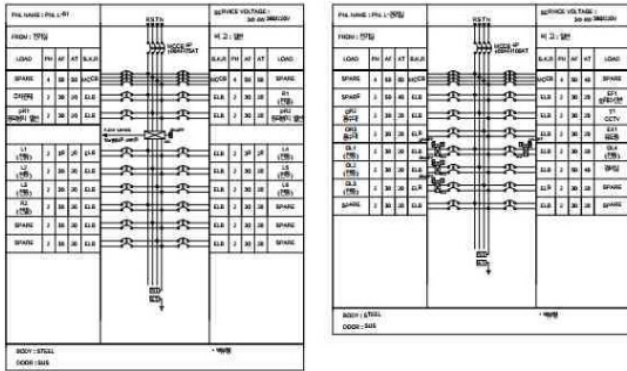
PNL NAME : PNL L-R?

SERVICE VOLTAGE : 3φ 4W 380/220V

FROM : 전원

비 고 : 없음

RSTN

MCCB 4P

| LOAD | PH | AF | AT | B.K.R | B.K.R | PH | AF | AT | LOAD |
|---|---|---|---|---|---|---|---|---|---|
| SPARE | 4 | 50 | 30 | MCCB | MCCB | 4 | 50 | 30 | SPARE |
| 전열분전 | 2 | 30 | 20 | ELB | ELB | 2 | 30 | 20 | R1 (전열) |
| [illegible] | 2 | 30 | 20 | ELB | ELB | 2 | 30 | 20 | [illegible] |
| L1 (전등) | 2 | 30 | 20 | ELB | ELB | 2 | 30 | 20 | L4 (전등) |
| L2 (전등) | 2 | 30 | 20 | ELB | ELB | 2 | 30 | 20 | L5 (전등) |
| L3 (전등) | 2 | 30 | 20 | ELB | ELB | 2 | 30 | 20 | L6 (전등) |
| R2 (전열) | 2 | 30 | 20 | ELB | ELB | 2 | 30 | 20 | SPARE |
| SPARE | 2 | 30 | 20 | ELB | ELB | 2 | 30 | 20 | SPARE |
| SPARE | 2 | 30 | 20 | ELB | ELB | 2 | 30 | 20 | SPARE |

BODY : STEEL
DOOR : SUS

* 비고

PNL NAME : PNL L-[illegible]

SERVICE VOLTAGE : 3φ 4W 380/220V

FROM : 전원

비 고 : 없음

RSTN

MCCB 4P

| LOAD | PH | AF | AT | B.K.R | B.K.R | PH | AF | AT | LOAD |
|---|---|---|---|---|---|---|---|---|---|
| SPARE | 4 | 50 | 30 | MCCB | MCCB | 4 | 50 | 30 | SPARE |
| SPARE | 2 | 50 | 40 | ELB | ELB | 2 | 30 | 20 | EF1 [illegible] |
| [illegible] | 2 | 30 | 20 | ELB | ELB | 2 | 30 | 20 | E1 CCTV |
| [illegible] | 2 | 30 | 20 | ELB | ELB | 2 | 30 | 20 | EX1 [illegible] |
| GL1 (전등) | 2 | 30 | 20 | ELB | ELB | 2 | 30 | 20 | GL4 (전등) |
| GL2 (전등) | 2 | 30 | 20 | ELB | ELB | 2 | 30 | 20 | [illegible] |
| GL3 (전등) | 2 | 30 | 20 | ELB | ELB | 2 | 30 | 20 | SPARE |
| SPARE | 2 | 30 | 20 | ELB | ELB | 2 | 30 | 20 | SPARE |

BODY : STEEL
DOOR : SUS

* 비고